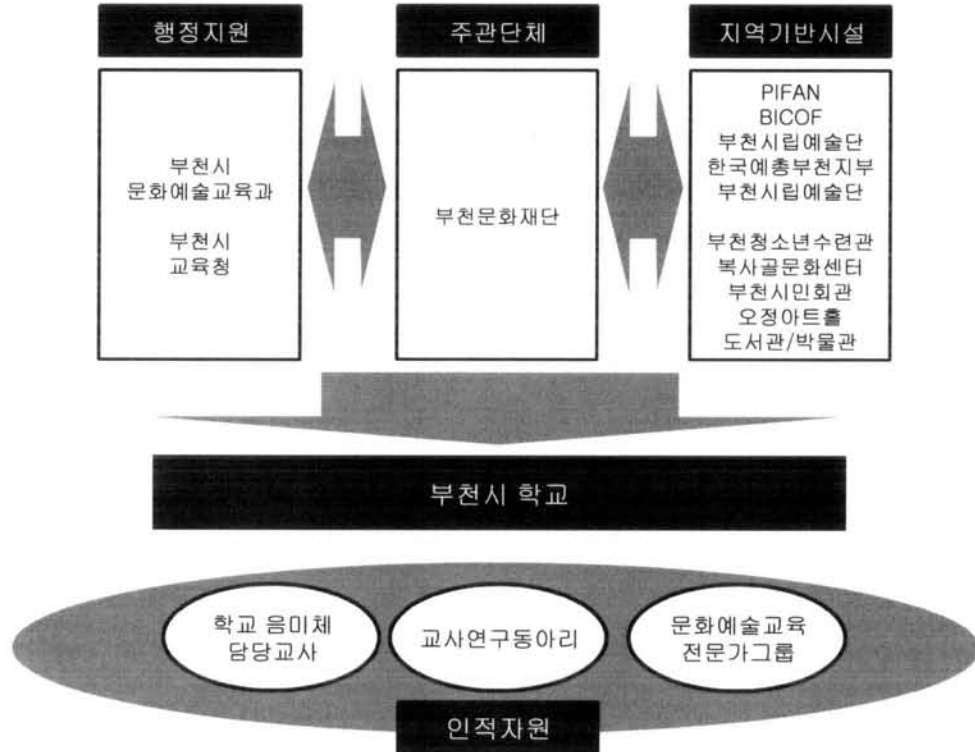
행정지원

부천시
문화예술교육과

부천시
교육청

주관단체

부천문화재단

지역기반시설

PIFAN
BICOF
부천시립예술단
한국예총부천지부
부천시립예술단

부천청소년수련관
복사골문화센터
부천시민회관
오정아트홀
도서관/박물관

부천시 학교

학교 음미체
담당교사

교사연구동아리

문화예술교육
전문가그룹

인적자원